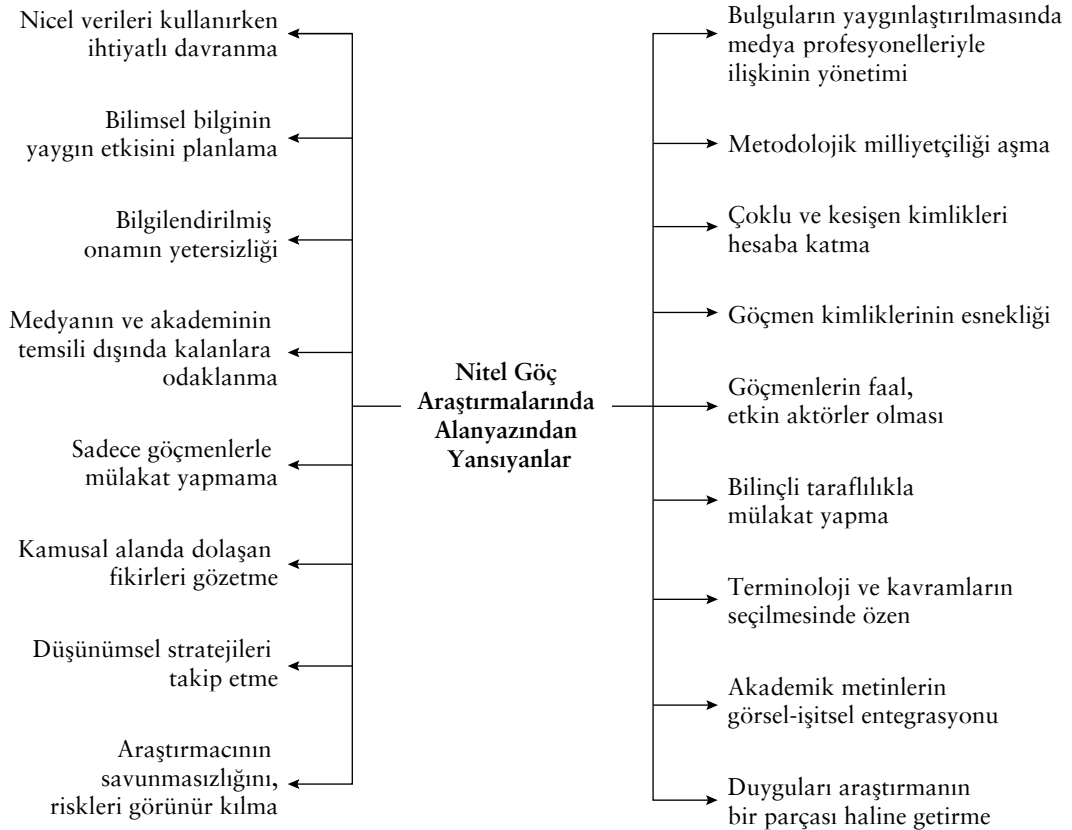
Nitel Göç Araştırmalarında Alanyazından Yansıyanlar

Nicel verileri kullanırken ihtiyatlı davranma

Bilimsel bilginin yaygın etkisini planlama

Bilgilendirilmiş onamın yetersizliği

Medyanın ve akademinin temsili dışında kalanlara odaklanma

Sadece göçmenlerle mülakat yapmama

Kamusal alanda dolaşan fikirleri gözetme

Düşünümsel stratejileri takip etme

Araştırmacının savunmasızlığını, riskleri görünür kılma

Bulguların yaygınlaştırılmasında medya profesyonelleriyle ilişkinin yönetimi

Metodolojik milliyetçiliği aşma

Çoklu ve kesişen kimlikleri hesaba katma

Göçmen kimliklerinin esnekliği

Göçmenlerin faal, etkin aktörler olması

Bilinçli taraflılıkla mülakat yapma

Terminoloji ve kavramların seçilmesinde özen

Akademik metinlerin görsel-işitsel entegrasyonu

Duyguları araştırmanın bir parçası haline getirme